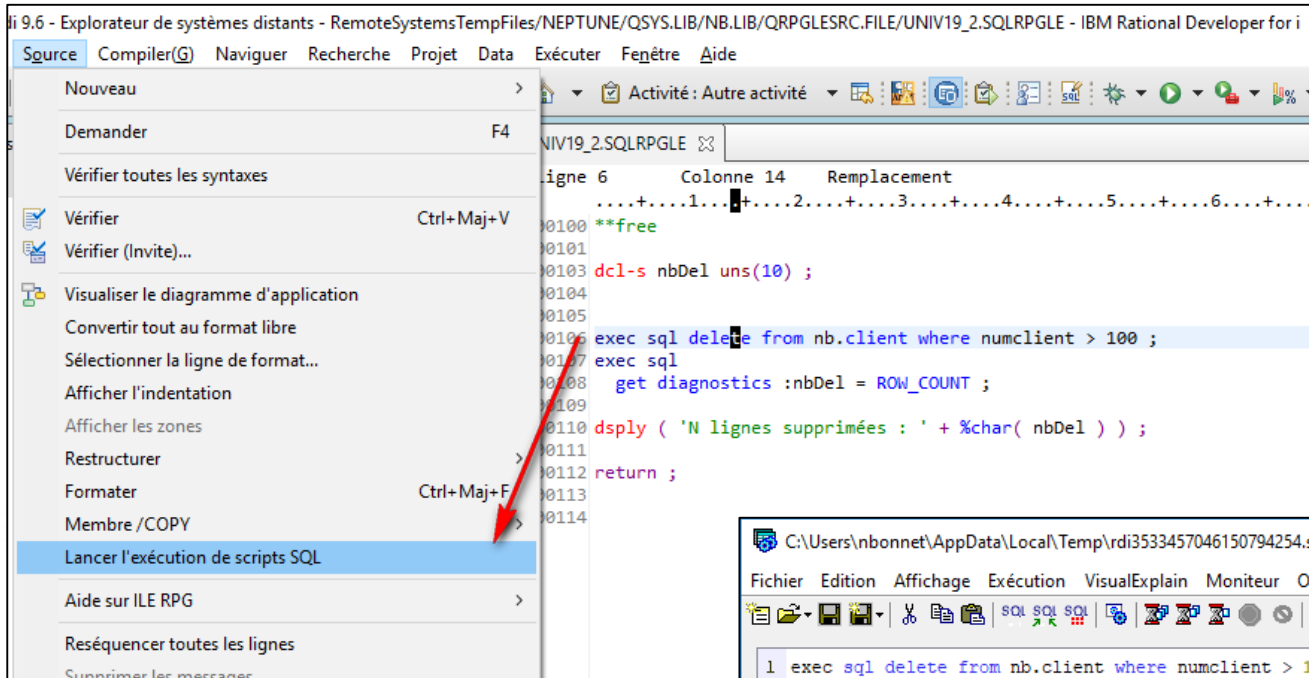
di 9.6 - Explorateur de systèmes distants - RemoteSystemsTempFiles/NEPTUNE/QSYS.LIB/NB.LIB/QRPGLESRC.FILE/UNIV19_2.SQLRPGLE - IBM Rational Developer for i

Source Compiler(G) Naviguer Recherche Projet Data Exécuter Fenêtre Aide

Nouveau
Demander F4
Vérifier toutes les syntaxes
Vérifier Ctrl+Maj+V
Vérifier (Invite)...
Visualiser le diagramme d'application
Convertir tout au format libre
Sélectionner la ligne de format...
Afficher l'indentation
Afficher les zones
Restructurer
Formater Ctrl+Maj+F
Membre /COPY
Lancer l'exécution de scripts SQL
Aide sur ILE RPG
Reséquencer toutes les lignes
Supprimer les messages

Activité : Autre activité

UNIV19_2.SQLRPGLE

Ligne 6 Colonne 14 Remplacement
....+....1....+....2....+....3....+....4....+....5....+....6....+...

00100 **free
00101
00103 dcl-s nbDel uns(10) ;
00104
00105
00106 exec sql delete from nb.client where numclient > 100 ;
00107 exec sql
00108 get diagnostics :nbDel = ROW_COUNT ;
00109
00110 dsply ( 'N lignes supprimées : ' + %char( nbDel ) ) ;
00111
00112 return ;
00113
00114

C:\Users\nbonnet\AppData\Local\Temp\rdi3533457046150794254.s
Fichier Edition Affichage Exécution VisualExplain Moniteur O
SQL SQL SQL
1 exec sql delete from nb.client where numclient > 1